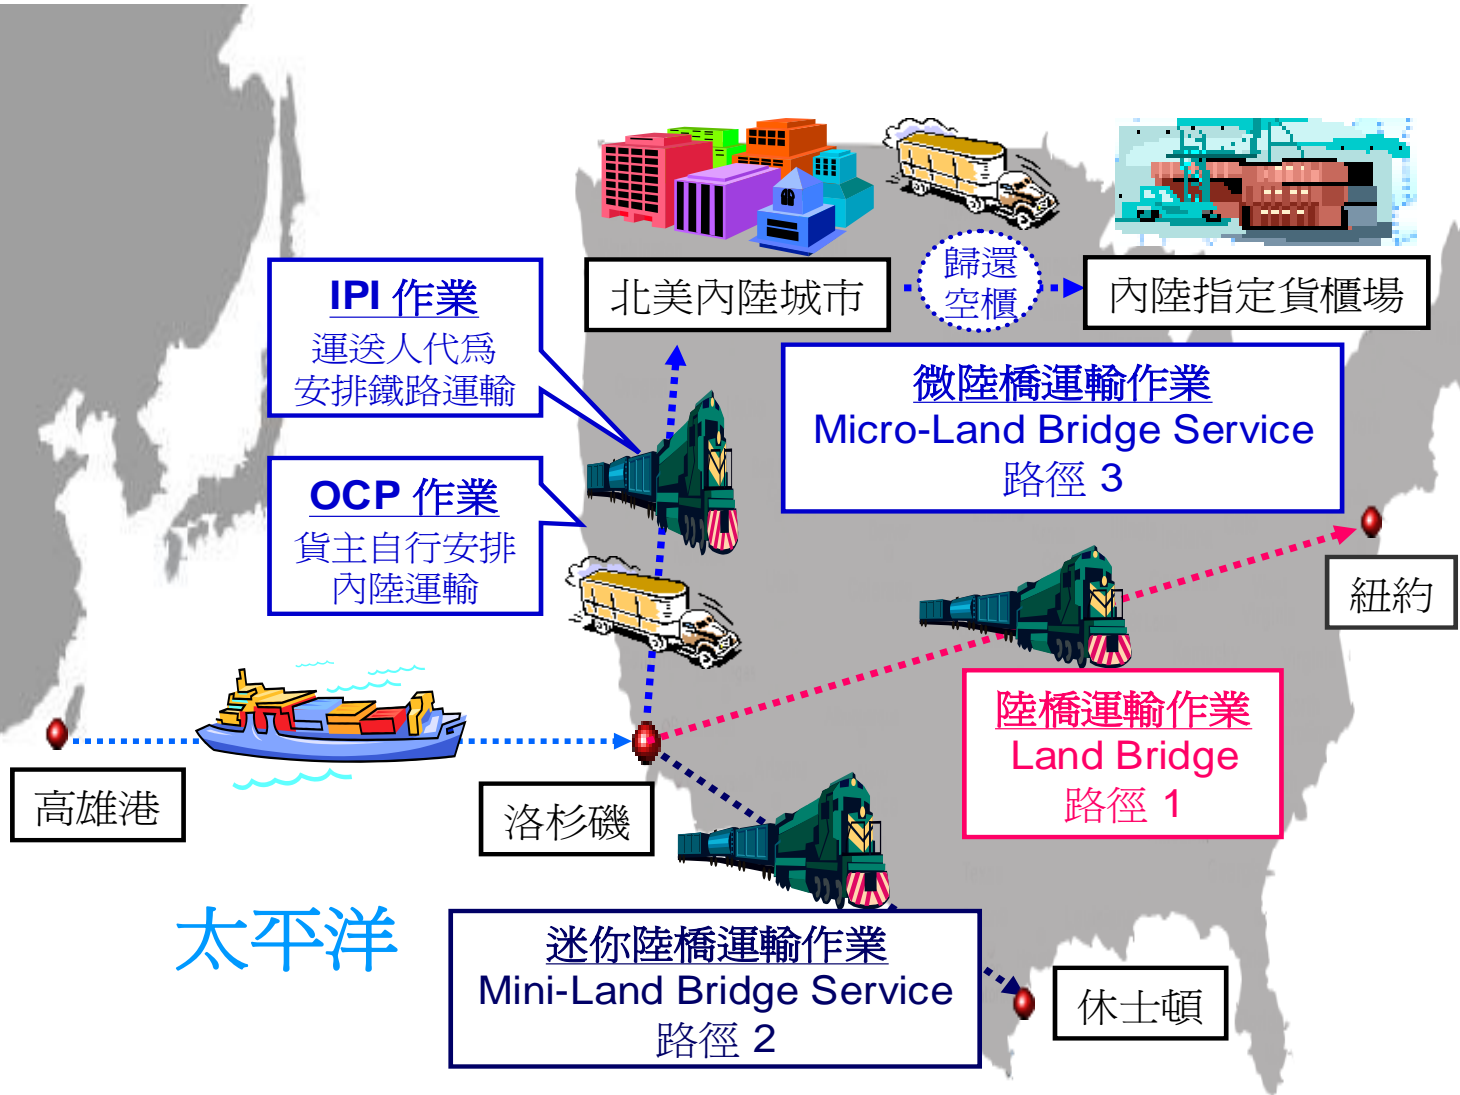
IPI 作業
運送人代爲
安排鐵路運輸

北美內陸城市

歸還
空櫃

內陸指定貨櫃場

微陸橋運輸作業
Micro-Land Bridge Service
路徑 3

OCP 作業
貨主自行安排
內陸運輸

紐約

陸橋運輸作業
Land Bridge
路徑 1

高雄港

洛杉磯

太平洋

迷你陸橋運輸作業
Mini-Land Bridge Service
路徑 2

休士頓